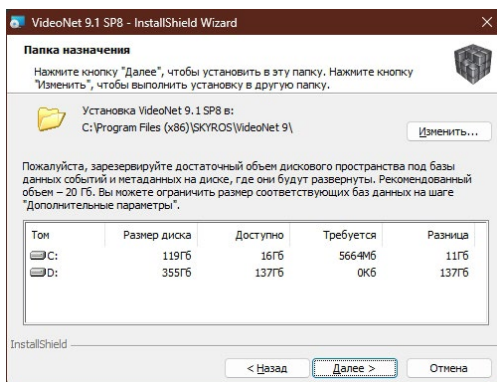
VideoNet 9.1 SP8 - InstallShield Wizard

Папка назначения

Нажмите кнопку "Далее", чтобы установить в эту папку. Нажмите кнопку "Изменить", чтобы выполнить установку в другую папку.

Установка VideoNet 9.1 SP8 в:
C:\Program Files (x86)\SKYROS\VideoNet 9\

Изменить...

Пожалуйста, зарезервируйте достаточный объем дискового пространства под базы данных событий и метаданных на диске, где они будут развернуты. Рекомендованный объем – 20 Гб. Вы можете ограничить размер соответствующих баз данных на шаге "Дополнительные параметры".

| Том | Размер диска | Доступно | Требуется | Разница |
|---|---|---|---|---|
| C: | 119Гб | 16Гб | 5664Мб | 11Гб |
| D: | 355Гб | 137Гб | 0Кб | 137Гб |

InstallShield

< Назад
Далее >
Отмена